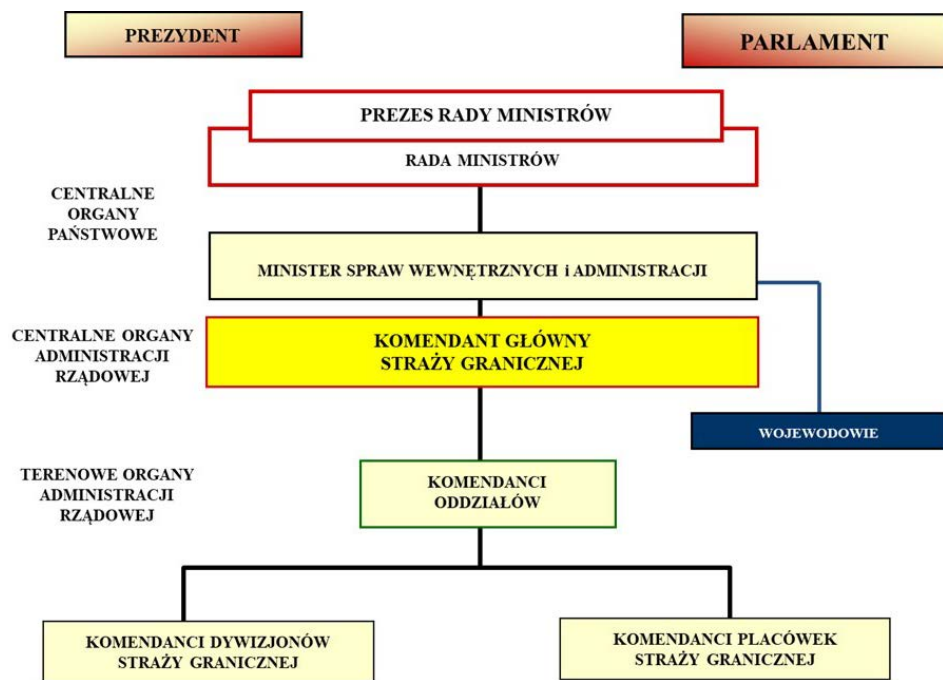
PREZYDENT

PARLAMENT

PREZES RADY MINISTRÓW

RADA MINISTRÓW

CENTRALNE ORGANY PAŃSTWOWE

MINISTER SPRAW WEWNĘTRZNYCH i ADMINISTRACJI

CENTRALNE ORGANY ADMINISTRACJI RZĄDOWEJ

KOMENDANT GŁÓWNY STRAŻY GRANICZNEJ

WOJEWODOWIE

TERENOWE ORGANY ADMINISTRACJI RZĄDOWEJ

KOMENDANCI ODDZIAŁÓW

KOMENDANCI DYWIZJONÓW STRAŻY GRANICZNEJ

KOMENDANCI PLACÓWEK STRAŻY GRANICZNEJ